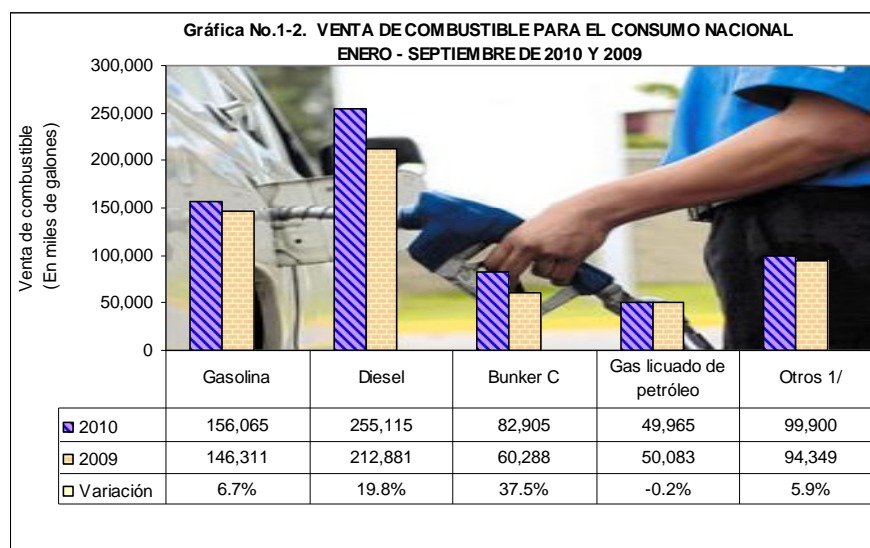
Gráfica No.1-2. VENTA DE COMBUSTIBLE PARA EL CONSUMO NACIONAL
ENERO - SEPTIEMBRE DE 2010 Y 2009

Venta de combustible
(En miles de galones)

300,000
250,000
200,000
150,000
100,000
50,000
0

| | Gasolina | Diesel | Bunker C | Gas licuado de petróleo | Otros 1/ |
|---|---|---|---|---|---|
| 2010 | 156,065 | 255,115 | 82,905 | 49,965 | 99,900 |
| 2009 | 146,311 | 212,881 | 60,288 | 50,083 | 94,349 |
| Variación | 6.7% | 19.8% | 37.5% | -0.2% | 5.9% |